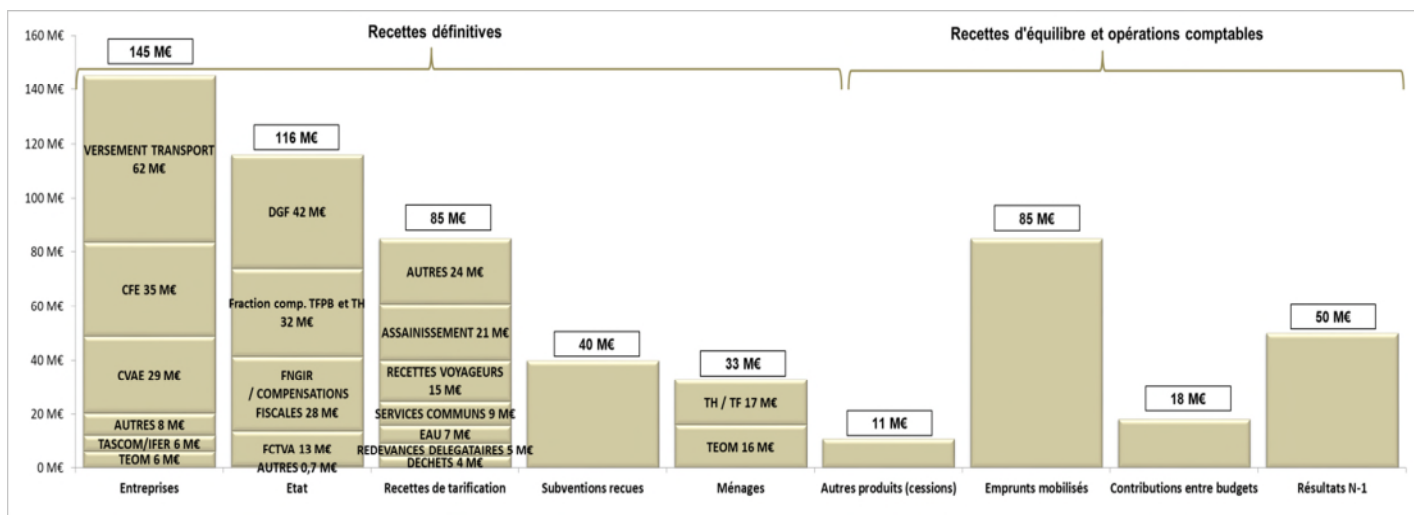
Recettes définitives

Recettes d'équilibre et opérations comptables

160 M€
140 M€
120 M€
100 M€
80 M€
60 M€
40 M€
20 M€
0 M€

145 M€
VERSEMENT TRANSPORT 62 M€
CFE 35 M€
CVAE 29 M€
AUTRES 8 M€
TASCOM/IFER 6 M€
TEOM 6 M€

116 M€
DGF 42 M€
Fraction comp. TFPB et TH 32 M€
FNGIR / COMPENSATIONS FISCALES 28 M€
FCTVA 13 M€
AUTRES 0,7 M€

85 M€
AUTRES 24 M€
ASSAINISSEMENT 21 M€
RECETTES VOYAGEURS 15 M€
SERVICES COMMUNS 9 M€
EAU 7 M€
REDEVANCES DELEGATAIRES 5 M€
DECHETS 4 M€

40 M€

33 M€
TH / TF 17 M€
TEOM 16 M€

11 M€

85 M€

18 M€

50 M€

Entreprises
Etat
Recettes de tarification
Subventions recues
Ménages
Autres produits (cessions)
Emprunts mobilisés
Contributions entre budgets
Résultats N-1